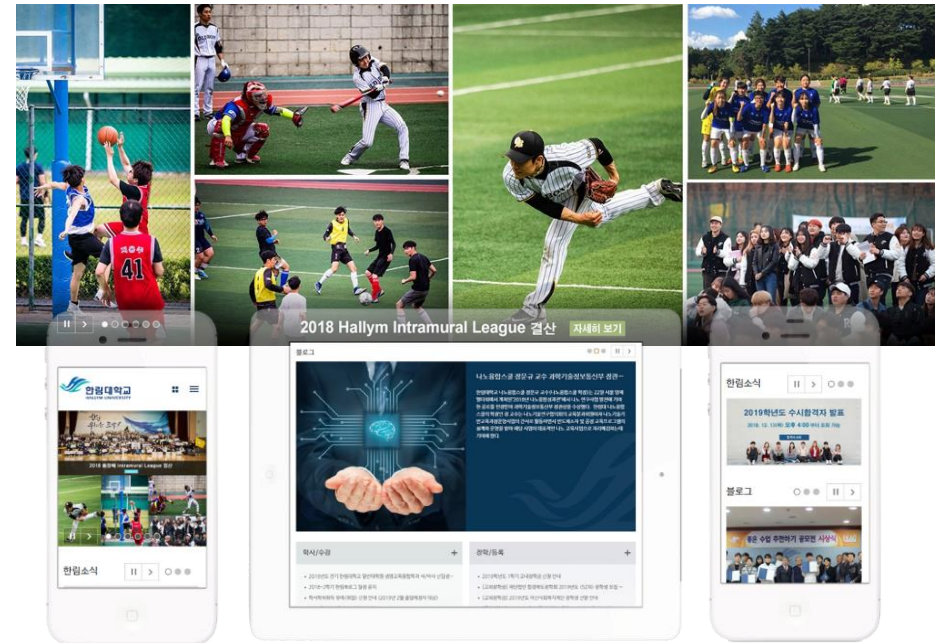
41

2018 Hallym Intramural League 결산 자세히 보기

한림대학교
HALLYM UNIVERSITY

2018 통합 Intramural League 결산

한림소식

블로그

나노융합스쿨 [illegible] 교수 과학기술정보통신부 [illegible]

학사/수강 +

장학/등록 +

한림소식

2019학년도 수시합격자 발표

블로그